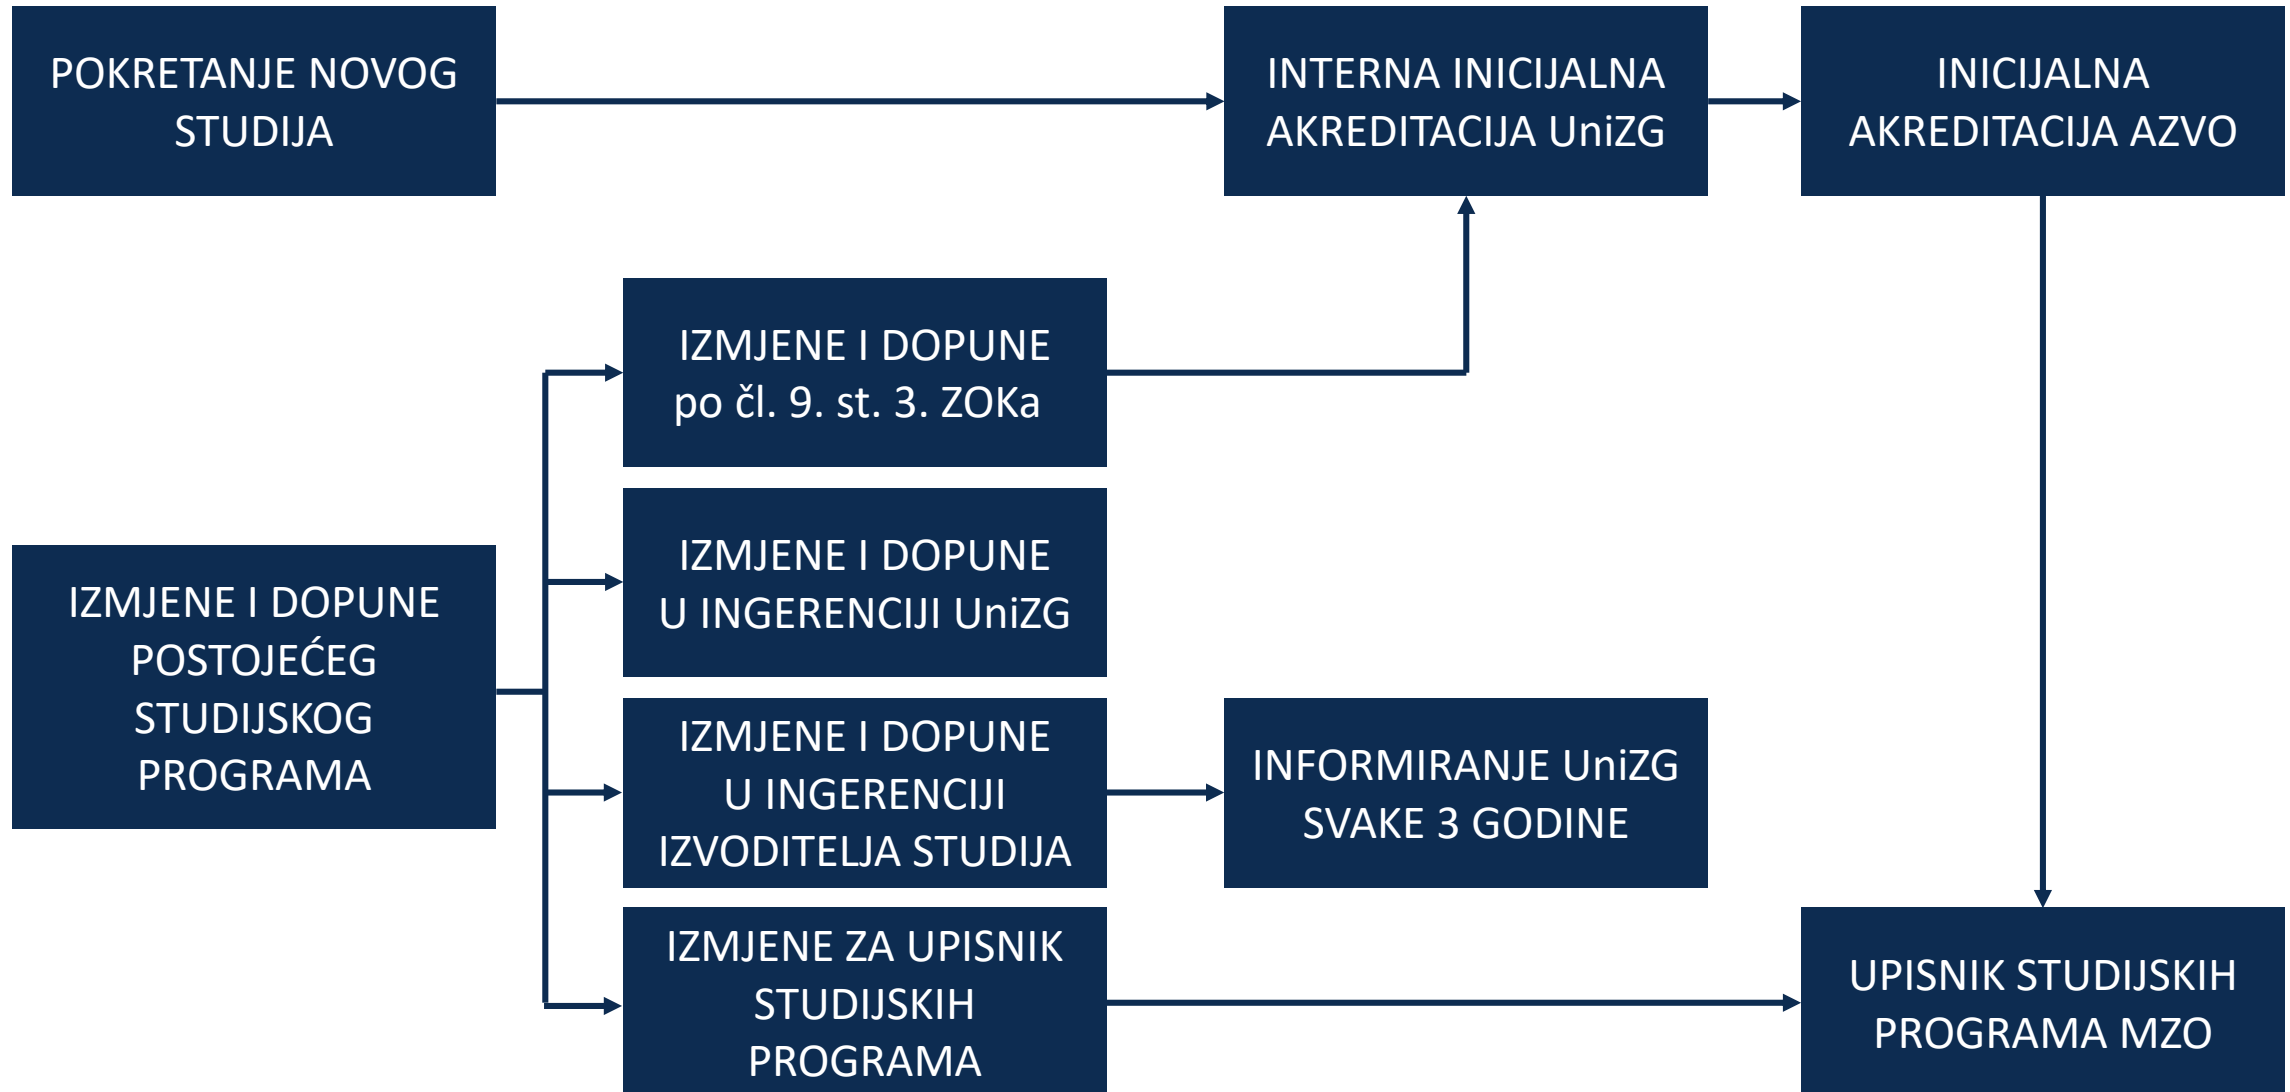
POKRETANJE NOVOG STUDIJA

INTERNA INICIJALNA AKREDITACIJA UniZG

INICIJALNA AKREDITACIJA AZVO

IZMJENE I DOPUNE po čl. 9. st. 3. ZOKa

IZMJENE I DOPUNE POSTOJEĆEG STUDIJSKOG PROGRAMA

IZMJENE I DOPUNE U INGERENCIJI UniZG

IZMJENE I DOPUNE U INGERENCIJI IZVODITELJA STUDIJA

INFORMIRANJE UniZG SVAKE 3 GODINE

IZMJENE ZA UPISNIK STUDIJSKIH PROGRAMA

UPISNIK STUDIJSKIH PROGRAMA MZO